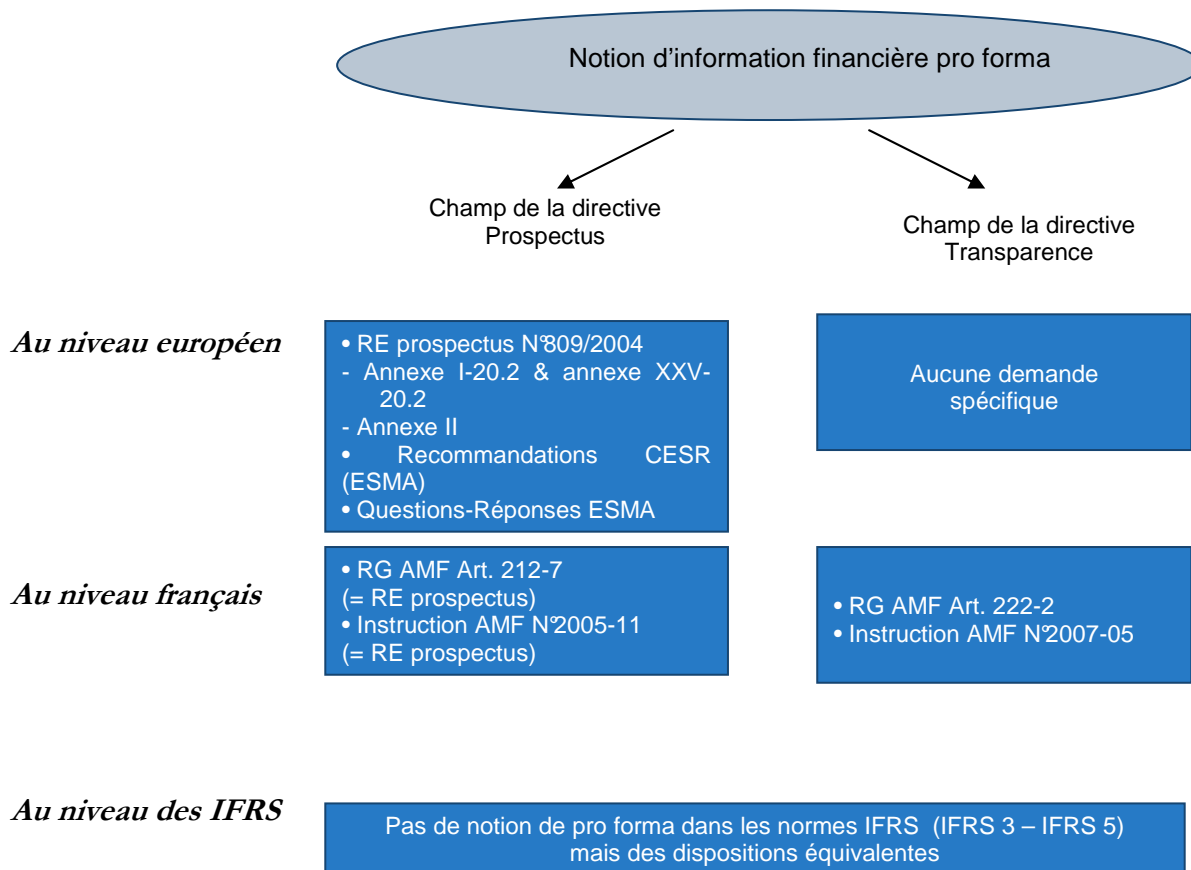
Notion d'information financière pro forma

Champ de la directive Prospectus

Champ de la directive Transparence

Au niveau européen

• RE prospectus N°809/2004
- Annexe I-20.2 & annexe XXV-20.2
- Annexe II
• Recommandations CESR (ESMA)
• Questions-Réponses ESMA

Aucune demande spécifique

Au niveau français

• RG AMF Art. 212-7
(= RE prospectus)
• Instruction AMF N°2005-11
(= RE prospectus)

• RG AMF Art. 222-2
• Instruction AMF N°2007-05

Au niveau des IFRS

Pas de notion de pro forma dans les normes IFRS (IFRS 3 – IFRS 5) mais des dispositions équivalentes